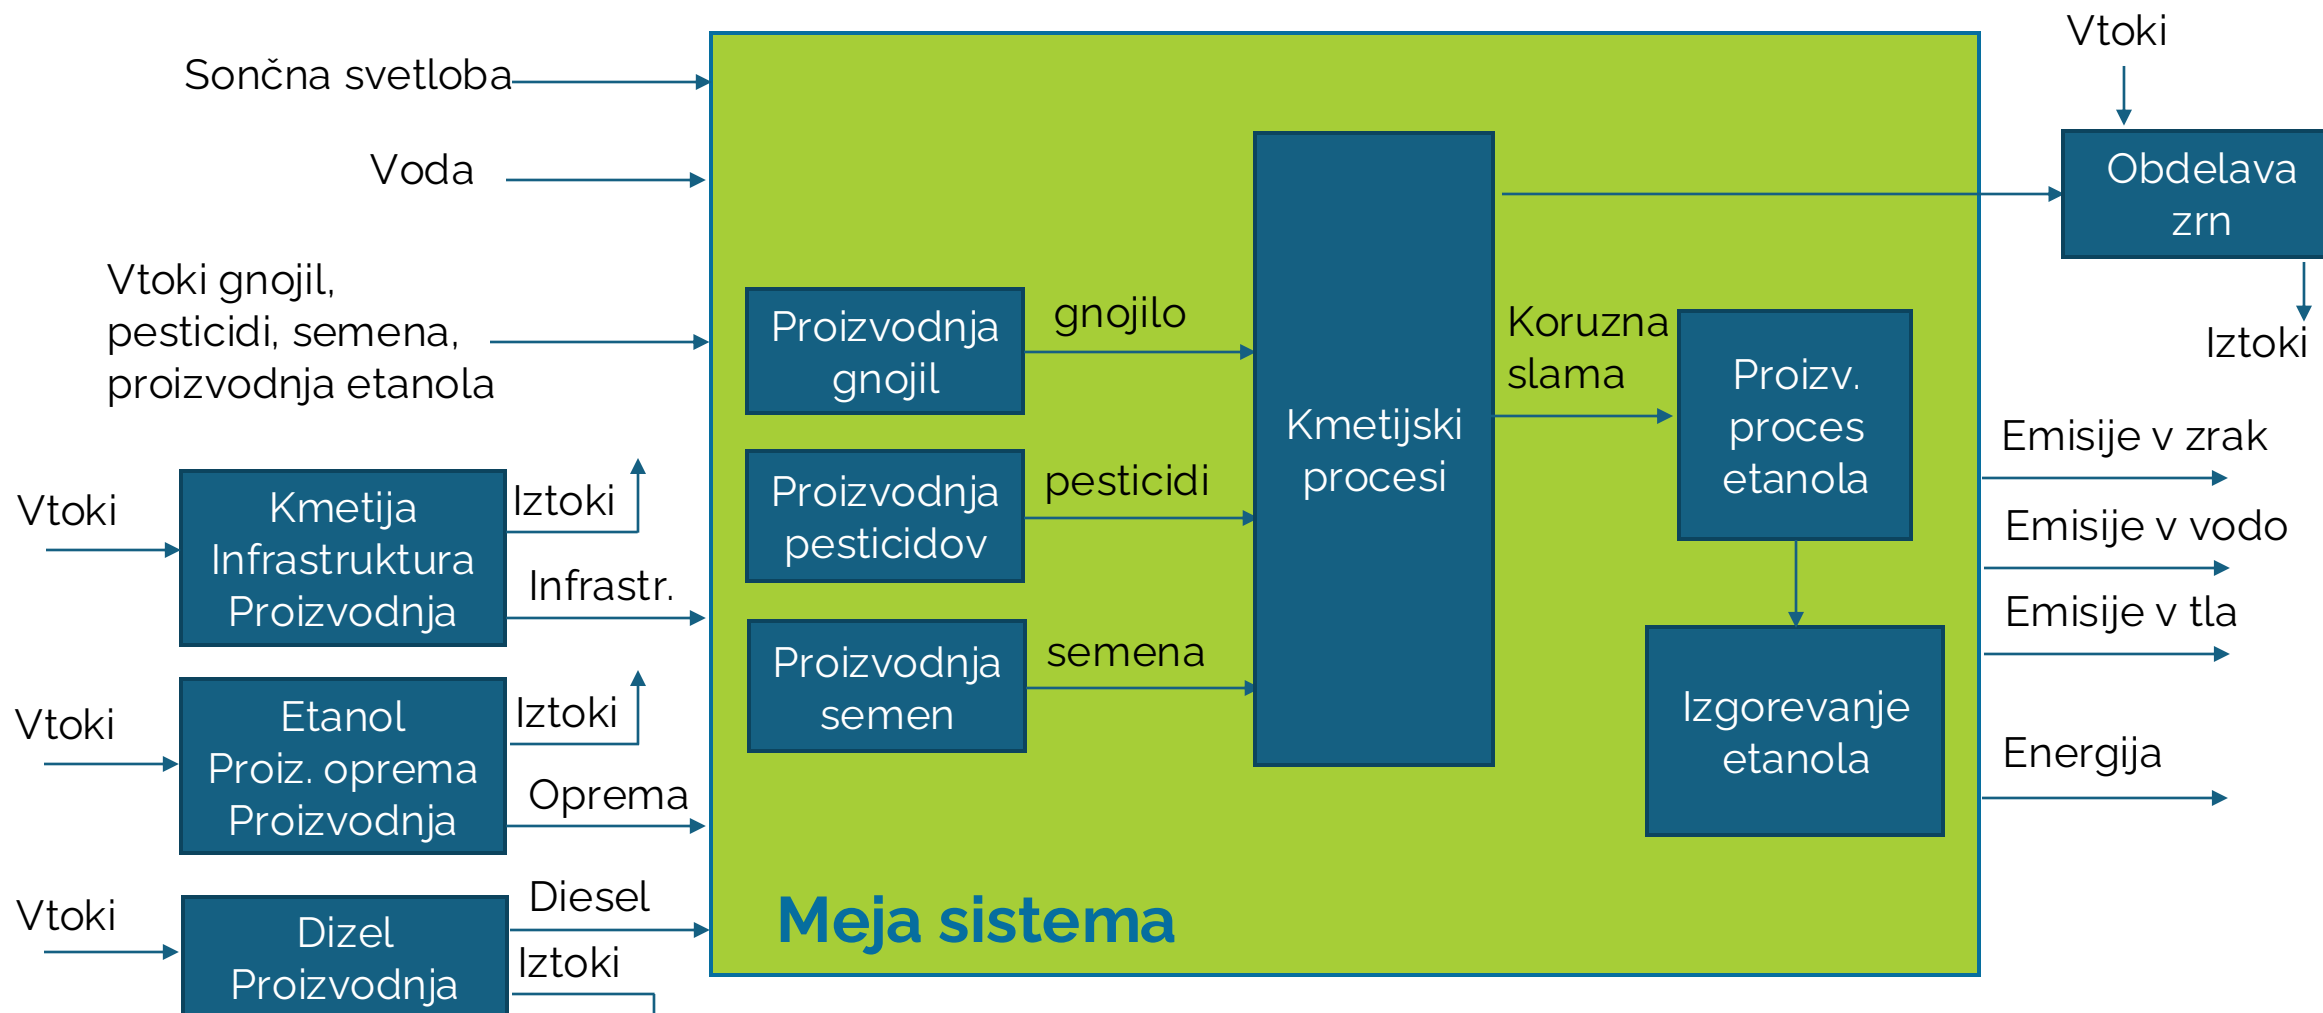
Sončna svetloba

Voda

Vtoki gnojil, pesticidi, semena, proizvodnja etanola

Vtoki

Kmetija Infrastruktura Proizvodnja

Iztoki

Infrastr.

Vtoki

Etanol Proiz. oprema Proizvodnja

Iztoki

Oprema

Vtoki

Dizel Proizvodnja

Diesel

Iztoki

Proizvodnja gnojil

gnojilo

Proizvodnja pesticidov

pesticidi

Proizvodnja semen

semena

Kmetijski procesi

Koruzna slama

Proizv. proces etanola

Izgorevanje etanola

Meja sistema

Vtoki

Obdelava zrn

Iztoki

Emisije v zrak

Emisije v vodo

Emisije v tla

Energija